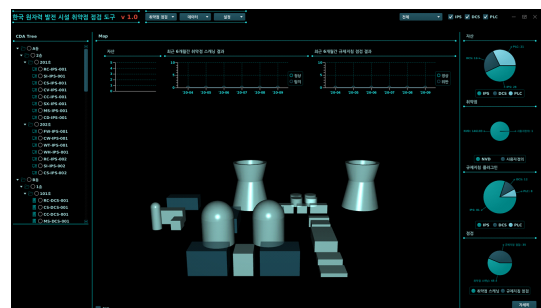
한국 원자력 발전 시설 취약점 점검 도구 v 1.0

취약점 점검 ▾ 데이터 ▾ 설정 ▾

전체 ▾ IPS DCS PLC

CDA Tree

Map

자산

최근 취약점진 취약성 스캐닝 결과

최근 취약점진 규제이행 점검 결과

정상
위험

정상
위험

RC-IPS-001
SI-IPS-001
CS-IPS-001
CV-IPS-001
CC-IPS-001
SX-IPS-001
MS-IPS-001
CD-IPS-001

FW-IPS-001
CW-IPS-001
WT-IPS-001
WR-IPS-001
RC-IPS-002
SI-IPS-002
CS-IPS-002

RC-DCS-001
CS-DCS-001
CC-DCS-001
MS-DCS-001

자산

IPS DCS PLC

취약점

NVD 사용자정의

규제이행 플러그인

IPS DCS PLC

점검

취약점 스캐닝 규제이행 점검

자세히